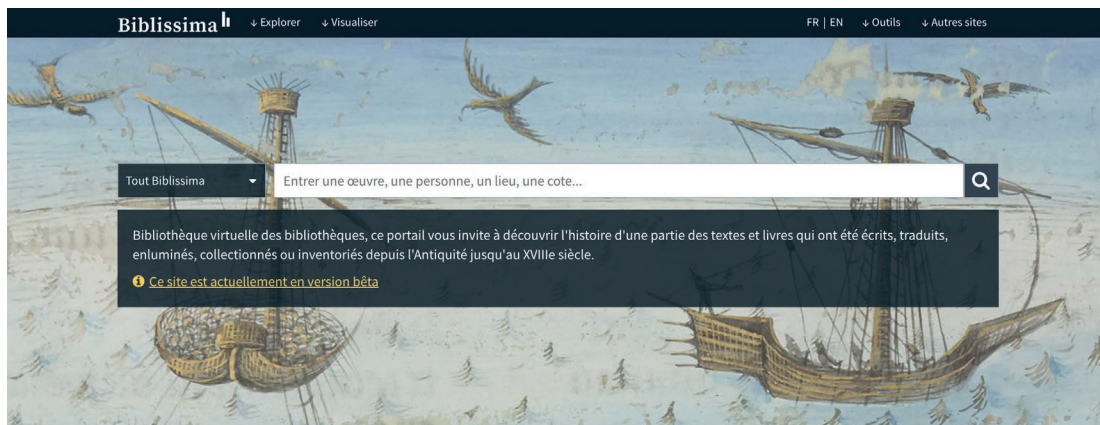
Biblissima

↓ Explorer ↓ Visualiser

FR | EN ↓ Outils ↓ Autres sites

Tout Biblissima

Entrer une œuvre, une personne, un lieu, une cote...

Bibliothèque virtuelle des bibliothèques, ce portail vous invite à découvrir l'histoire d'une partie des textes et livres qui ont été écrits, traduits, enluminés, collectionnés ou inventoriés depuis l'Antiquité jusqu'au XVIIIe siècle.

Ce site est actuellement en version bêta